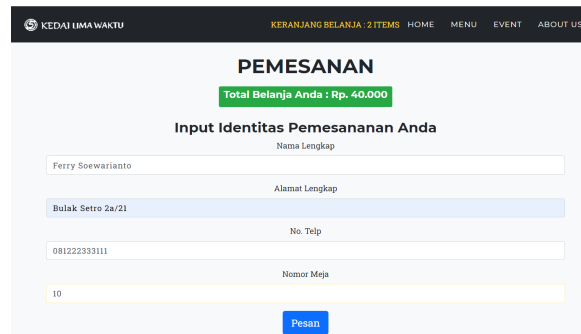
KEDAI LIMA WAKTU

KERANJANG BELANJA : 2 ITEMS HOME MENU EVENT ABOUT US

PEMESANAN

Total Belanja Anda : Rp. 40.000

Input Identitas Pemesananan Anda

Nama Lengkap

Ferry Soewarianto

Alamat Lengkap

Bulak Setro 2a/21

No. Telp

081222333111

Nomor Meja

10

Pesan